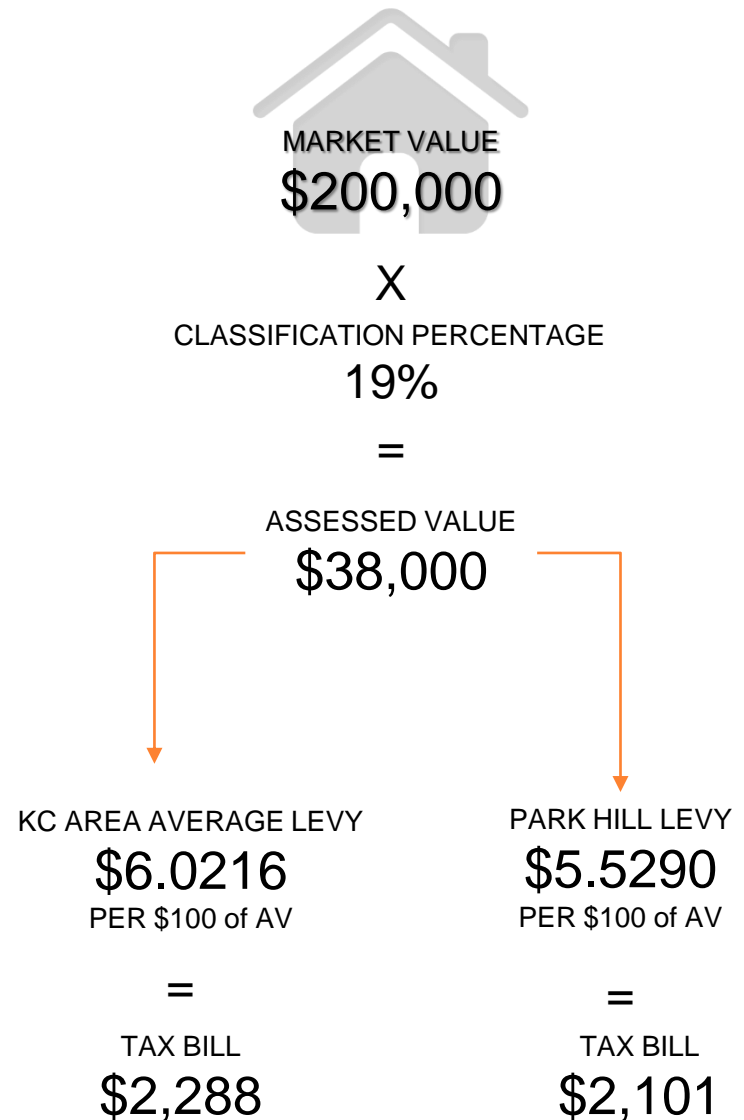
MARKET VALUE
$200,000

X

CLASSIFICATION PERCENTAGE
19%

=

ASSESSED VALUE
$38,000

KC AREA AVERAGE LEVY
$6.0216
PER $100 of AV

=

TAX BILL
$2,288

PARK HILL LEVY
$5.5290
PER $100 of AV

=

TAX BILL
$2,101